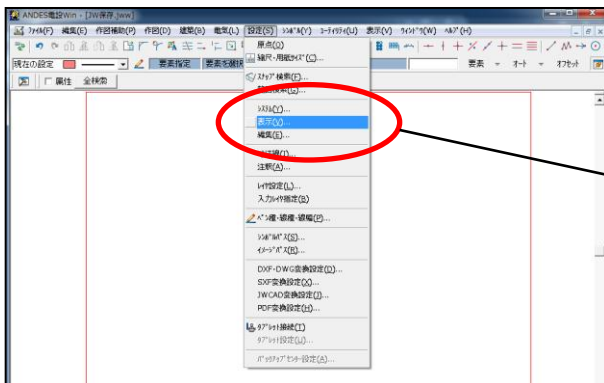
ANDES電設Win - [JW保存.jww]

ﾌｧｲﾙ(F) 編集(E) 作図補助(P) 作図(D) 建築(B) 電気(L) 設定(S) ｼﾝﾎﾞﾙ(Y) ｺｰﾃﾞｨﾈｲﾄ(U) 表示(V) ｳｨﾝﾄﾞｳ(W) ﾍﾙﾌﾟ(H)

既存の設定

要素指定 要素を選択

属性 全検索

要素 オート オフセット

原点(O)
縮尺・用紙ｻｲｽﾞ(C)...
ｽﾅｯﾌﾟ 検索(F)...
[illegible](U)...
ｼｽﾃﾑ(Y)...
表示(V)...
編集(E)...
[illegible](I)...
注釈(A)...
ﾚｲﾔ設定(L)...
入力ﾚｲﾔ指定(B)
ﾍﾟﾝ幅・線種・線幅(P)...
ｼﾝﾎﾞﾙﾊﾟｽ(S)...
ｲﾒｰｼﾞﾊﾟｽ(R)...
DXF・DWG変換設定(D)...
SXF変換設定(X)...
JWCAD変換設定(J)...
PDF変換設定(H)...
ﾀﾌﾞﾚｯﾄ接続(T)
ﾀﾌﾞﾚｯﾄ設定(U)...
ﾊﾞｯｸｱｯﾌﾟ ｾﾝﾀｰ設定(Z)...